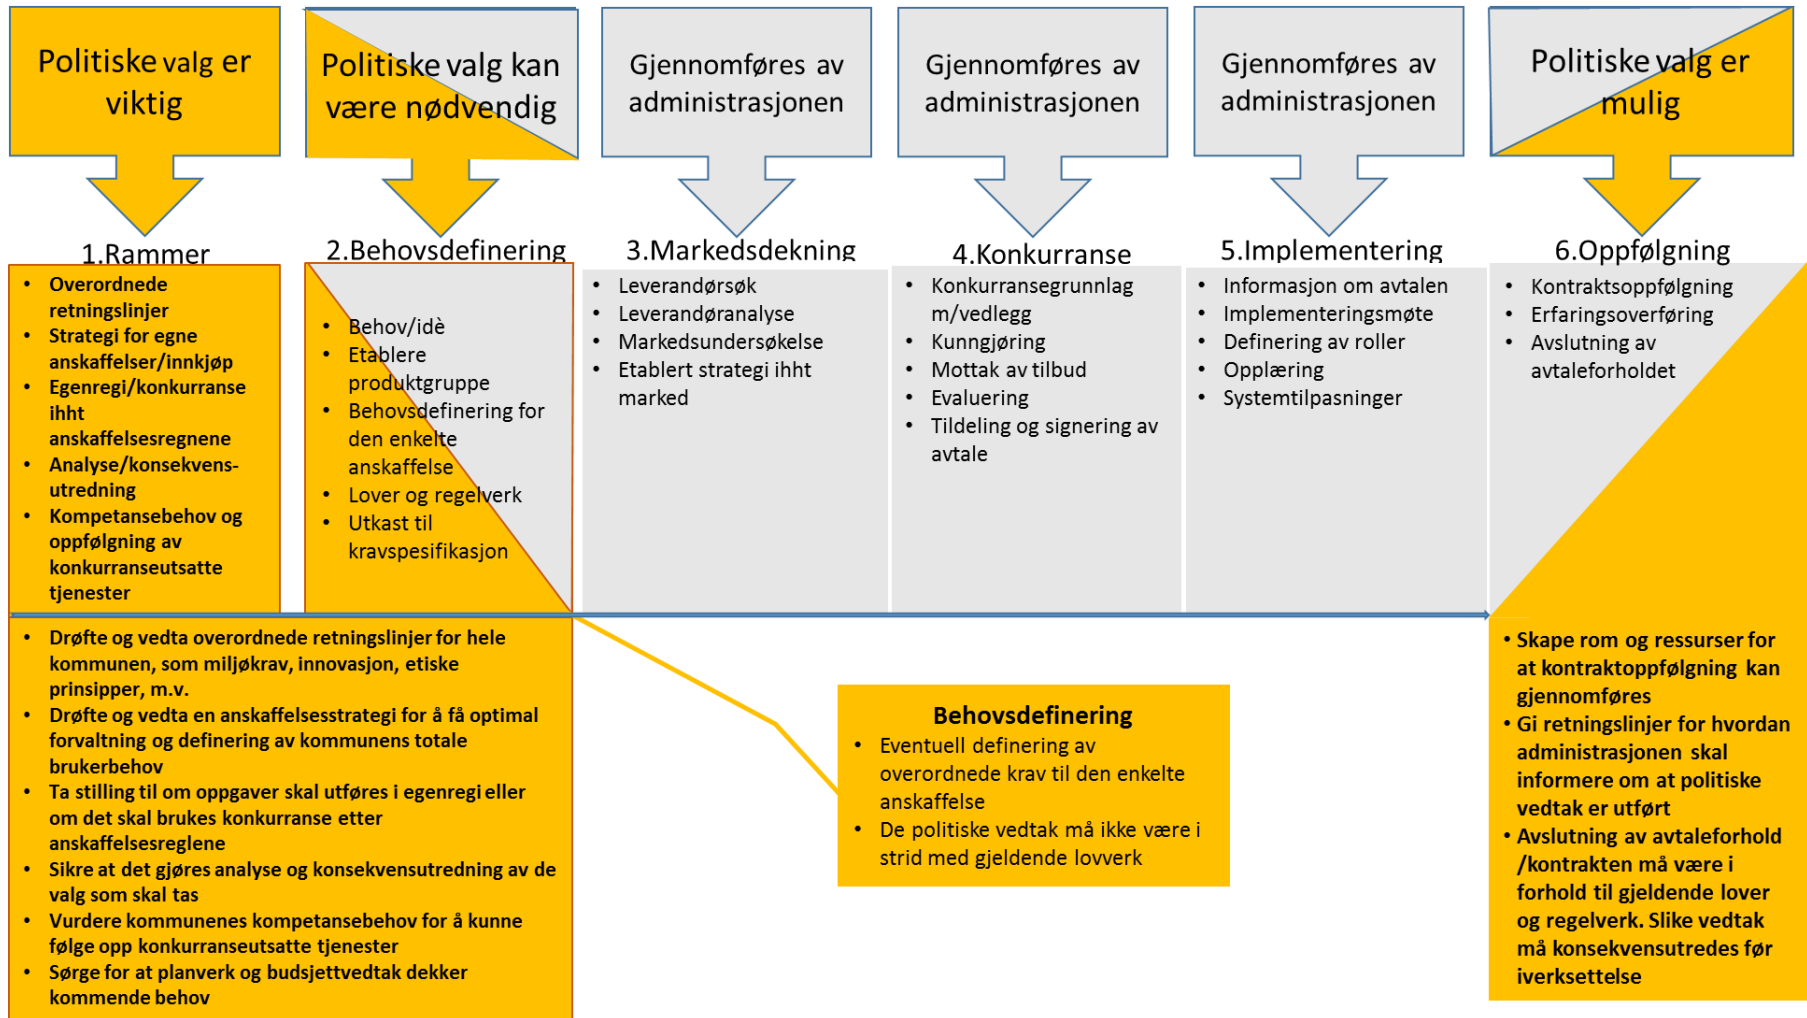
Politiske valg er viktig

Politiske valg kan være nødvendig

Gjennomføres av administrasjonen

Gjennomføres av administrasjonen

Gjennomføres av administrasjonen

Politiske valg er mulig

1.Rammer

- Overordnede retningslinjer
- Strategi for egne anskaffelser/innkjøp
- Egenregi/konkurranse ihht anskaffelsesregnene
- Analyse/konsekvens-utredning
- Kompetansebehov og oppfølgning av konkurranseutsatte tjenester

2.Behovsdefinering

- Behov/idè
- Etablere produktgruppe
- Behovsdefinering for den enkelte anskaffelse
- Lover og regelverk
- Utkast til kravspesifikasjon

3.Markedsdekning

- Leverandørsøk
- Leverandøranalyse
- Markedsundersøkelse
- Etablert strategi ihht marked

4.Konkurranse

- Konkurransegrunnlag m/vedlegg
- Kunngjøring
- Mottak av tilbud
- Evaluering
- Tildeling og signering av avtale

5.Implementering

- Informasjon om avtalen
- Implementeringsmøte
- Definering av roller
- Opplæring
- Systemtilpasninger

6.Oppfølgning

- Kontraktsoppfølgning
- Erfaringsoverføring
- Avslutning av avtaleforholdet

- Drøfte og vedta overordnede retningslinjer for hele kommunen, som miljøkrav, innovasjon, etiske prinsipper, m.v.
- Drøfte og vedta en anskaffelsesstrategi for å få optimal forvaltning og definering av kommunens totale brukerbehov
- Ta stilling til om oppgaver skal utføres i egenregi eller om det skal brukes konkurranse etter anskaffelsesreglene
- Sikre at det gjøres analyse og konsekvensutredning av de valg som skal tas
- Vurdere kommunenes kompetansebehov for å kunne følge opp konkurranseutsatte tjenester
- Sørge for at planverk og budsjettvedtak dekker kommende behov

Behovsdefinering

- Eventuell definering av overordnede krav til den enkelte anskaffelse
- De politiske vedtak må ikke være i strid med gjeldende lovverk

- Skape rom og ressurser for at kontraktoppfølgning kan gjennomføres
- Gi retningslinjer for hvordan administrasjonen skal informere om at politiske vedtak er utført
- Avslutning av avtaleforhold /kontrakten må være i forhold til gjeldende lover og regelverk. Slike vedtak må konsekvensutredes før iverksettelse